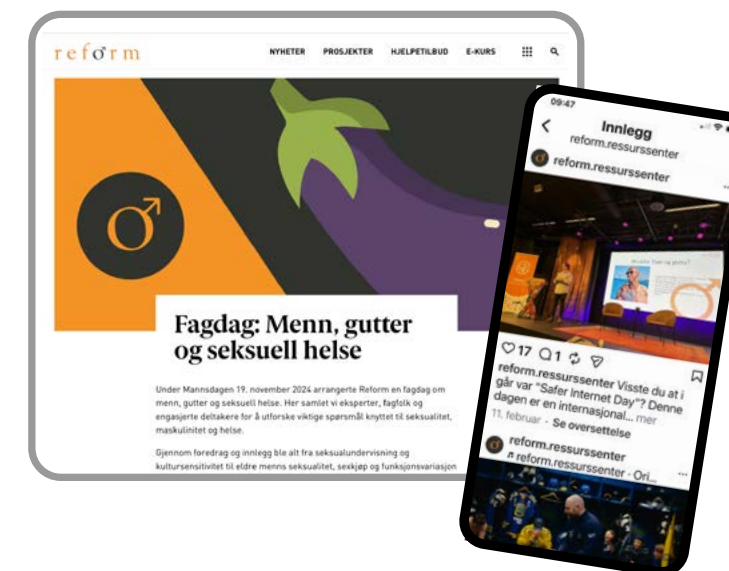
reform

NYHETER PROSJEKTER HJELPETILBUD E-KURS

Fagdag: Menn, gutter og seksuell helse

Under Mannsdagen 19. november 2024 arrangerte Reform en fagdag om menn, gutter og seksuell helse. Her samlet vi eksperter, fagfolk og engasjerte deltakere for å utforske viktige spørsmål knyttet til seksualitet, maskulinitet og helse.

Gjennom foredrag og innlegg ble alt fra seksualundervisning og kultursensitivitet til eldre menns seksualitet, sexkjøp og funksjonsvariasjon

09:47

Innlegg
reform.ressurssenter

reform.ressurssenter

17 1

reform.ressurssenter Visste du at i går var "Safer Internet Day"? Denne dagen er en internasjonal... mer
11. februar · Se oversettelse

reform.ressurssenter
reform.ressurssenter · Ori...